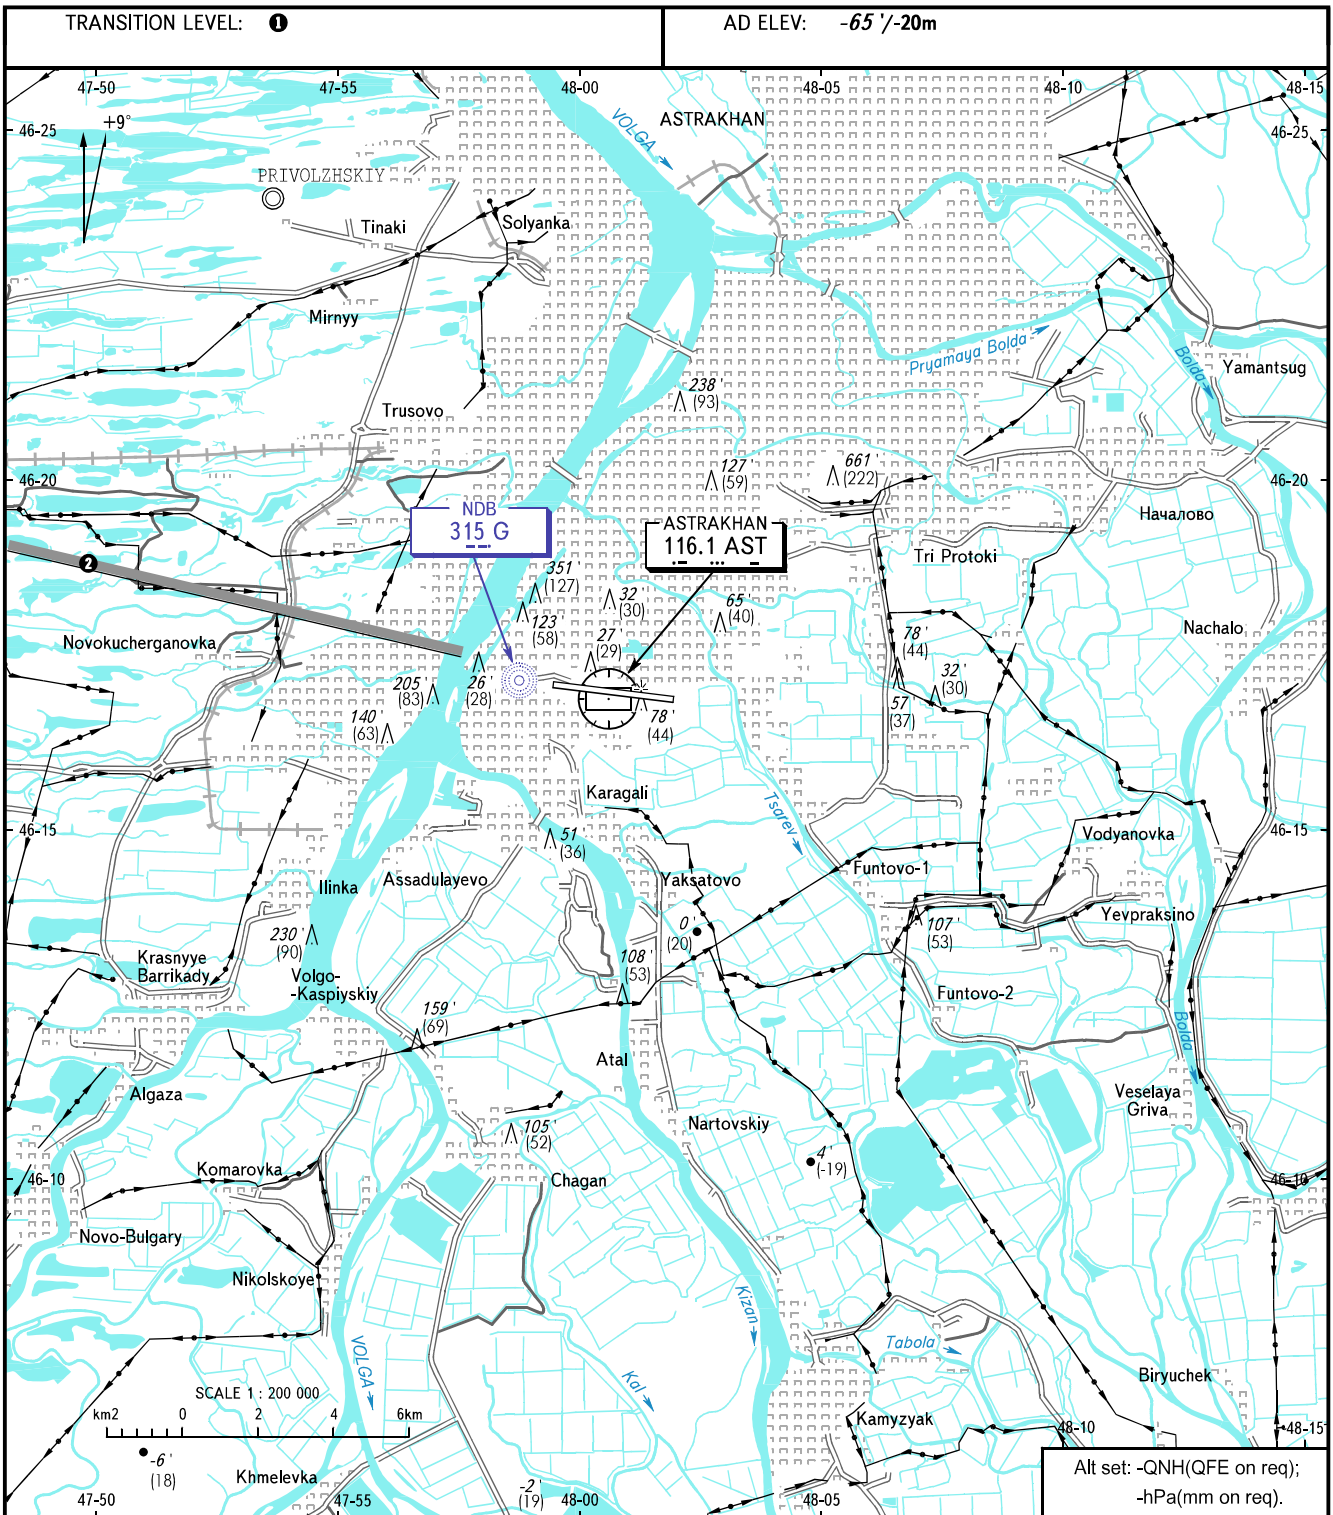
TRANSITION LEVEL: ❶

AD ELEV: -65 '/-20m

47-50
47-55
48-00
48-05
48-10
48-15
46-25
+9°
46-25
PRIVOLZHSKIY
VOLGA
ASTRAKHAN
Tinaki
Solyanka
Mirnyy
Pryamaya Bolda
Bolda
Yamantsug
Trusovo
238 ' (93)
127 ' (59)
661 ' (222)
46-20
46-20
NDB
315 G
ASTRAKHAN
116.1 AST
Началово
Tri Protoki
❷
351 ' (127)
32 ' (30)
65 ' (40)
123 ' (58)
Novokucherganovka
27 ' (29)
78 ' (44)
Nachalo
32 ' (30)
205 ' (83)
26 ' (28)
57 ' (37)
140 ' (63)
78 ' (44)
Karagali
Tsarev
46-15
51 ' (36)
Vodyanovka
46-15
Funtovo-1
Ilinka
Assadulayevo
Yaksatovo
Yevpraksino
230 ' (90)
0 ' (20)
107 ' (53)
Krasnyye Barrikady
Volgo- -Kaspiyskiy
108 ' (53)
Funtovo-2
159 ' (69)
Bolda
Atal
Algaza
Veselaya Griva
105 ' (52)
Nartovskiy
4 ' (-19)
46-10
46-10
Komarovka
Chagan
Novo-Bulgary
Nikolskoye
Kizan
Tabola
VOLGA
Kal
Biryuchek
SCALE 1 : 200 000
km2 0 2 4 6km
Kamyzyak
48-10
48-15
-6 ' (18)
Khmelevka
-2 ' (19)
47-50
47-55
48-00
48-05
Alt set: -QNH(QFE on req);
-hPa(mm on req).